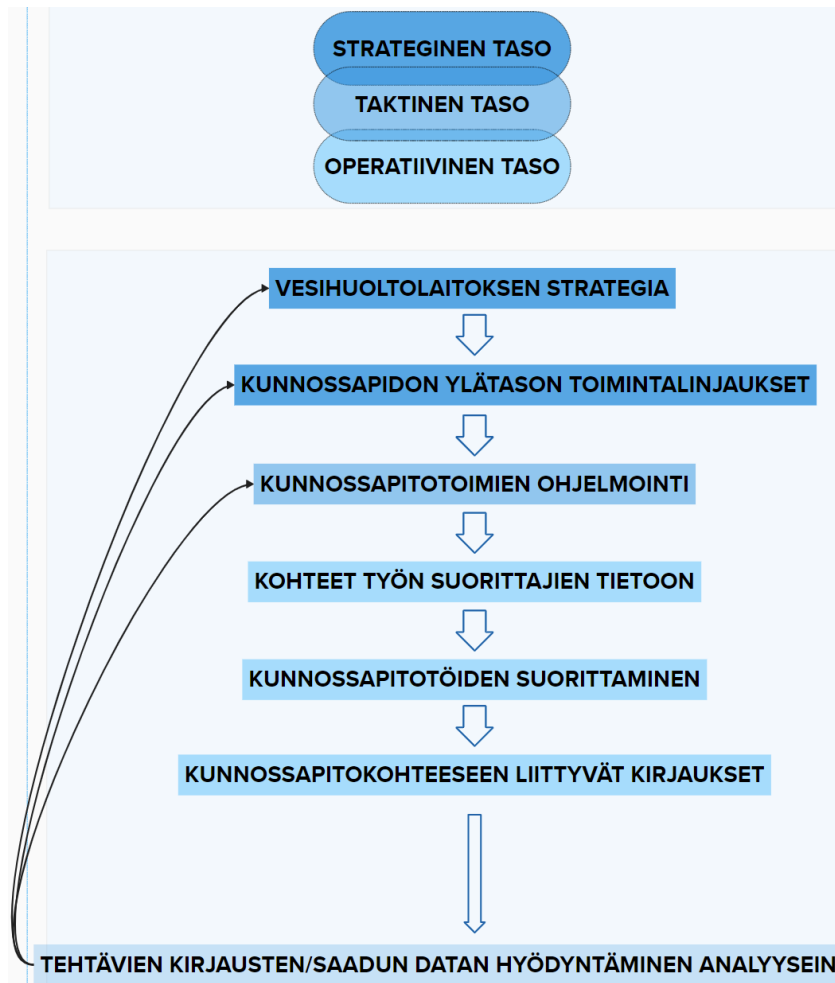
STRATEGINEN TASO
TAKTINEN TASO
OPERATIIVINEN TASO

VESIHUOLTOLAITOKSEN STRATEGIA
KUNNOSSAPIDON YLÄTASON TOIMINTALINJAUKSET
KUNNOSSAPITOTOIMIEN OHJELMOINTI
KOHTEET TYÖN SUORITTAJIEN TIETOON
KUNNOSSAPITOTÖIDEN SUORITTAMINEN
KUNNOSSAPITOKOHTEESEEN LIITTYVÄT KIRJAUKSET
TEHTÄVIEN KIRJAUSTEN/SAADUN DATAN HYÖDYNTÄMINEN ANALYYSEIN